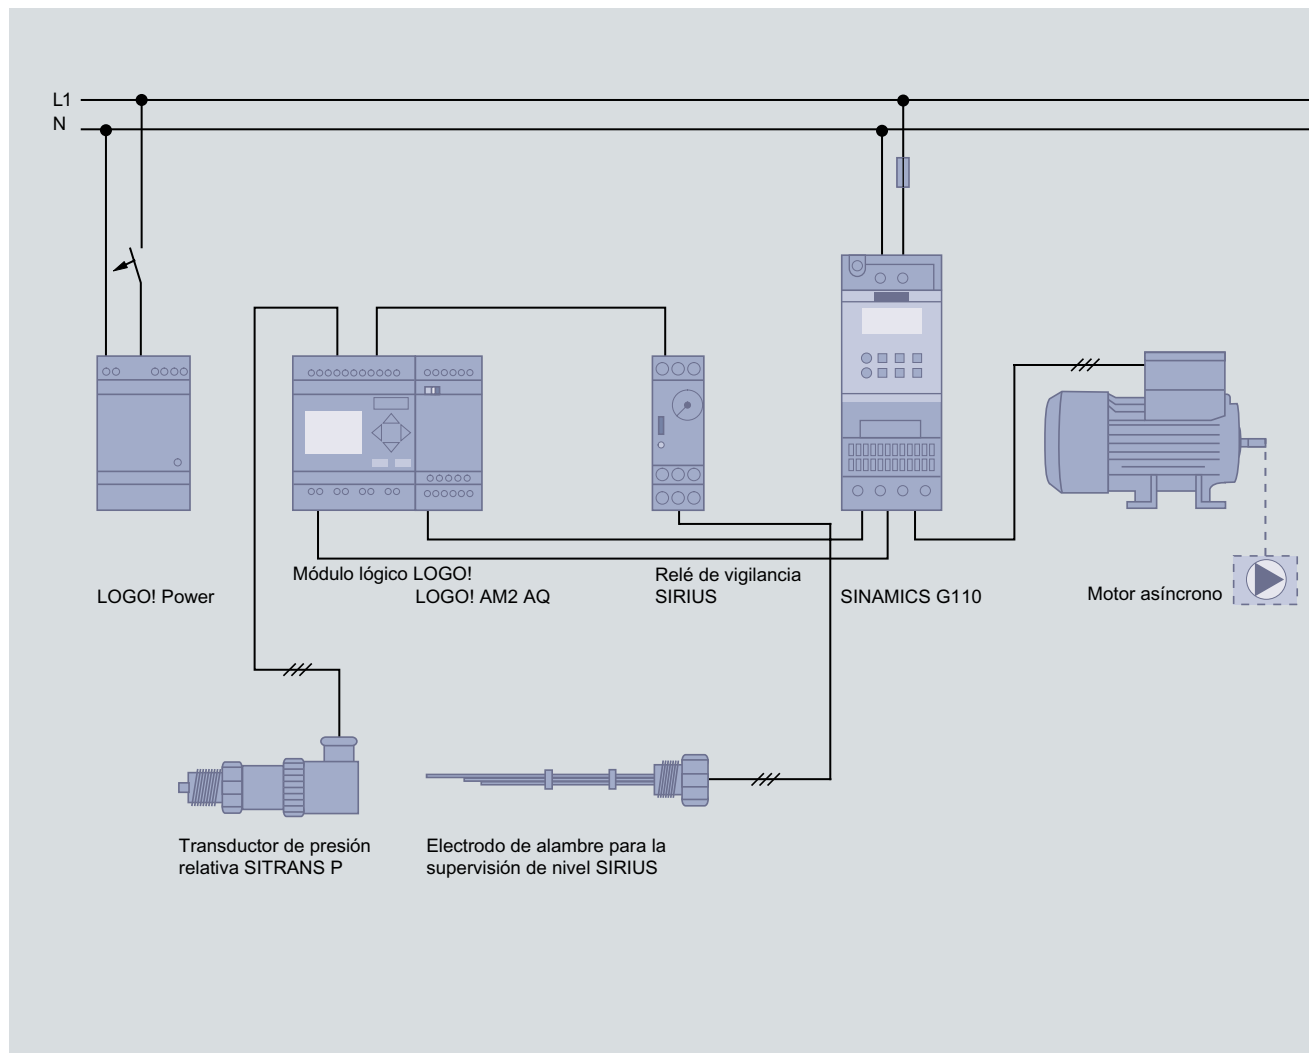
L1
N

LOGO! Power

Módulo lógico LOGO!
LOGO! AM2 AQ

Relé de vigilancia
SIRIUS

SINAMICS G110

Motor asíncrono

Transductor de presión relativa SITRANS P

Electrodo de alambre para la supervisión de nivel SIRIUS